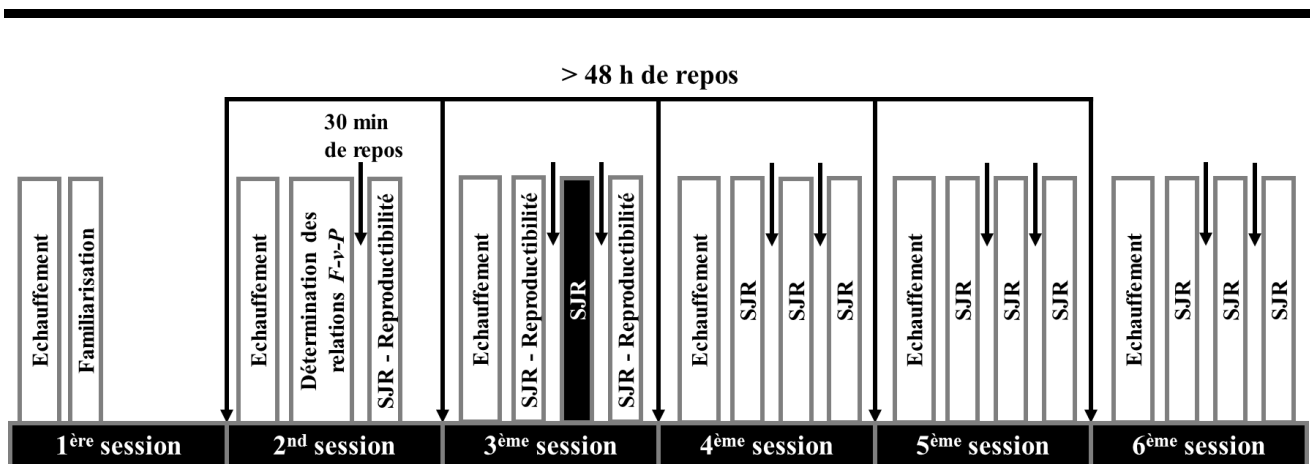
> 48 h de repos

30 min de repos

Echauffement

Familiarisation

1ère session

Echauffement

Détermination des relations $F$-$v$-$P$

SJR - Reproductibilité

2nd session

Echauffement

SJR - Reproductibilité

SJR

SJR - Reproductibilité

3ème session

Echauffement

SJR

SJR

SJR

4ème session

Echauffement

SJR

SJR

SJR

5ème session

Echauffement

SJR

SJR

SJR

6ème session